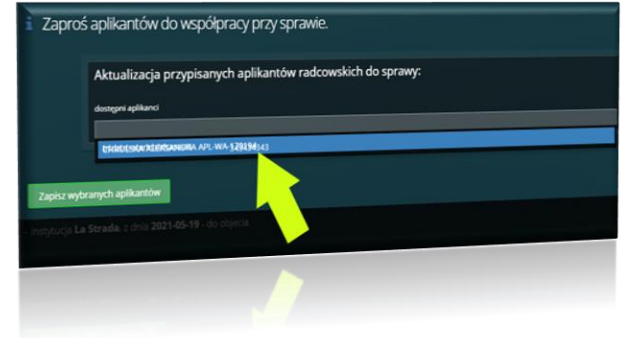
i Zaproś aplikantów do współpracy przy sprawie.

Aktualizacja przypisanych aplikantów radcowskich do sprawy:

dostępni aplikanci

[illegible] APL-WA-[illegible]

Zapisz wybranych aplikantów

Instytucja La Strada, z dnia 2021-05-19 - do objęcia